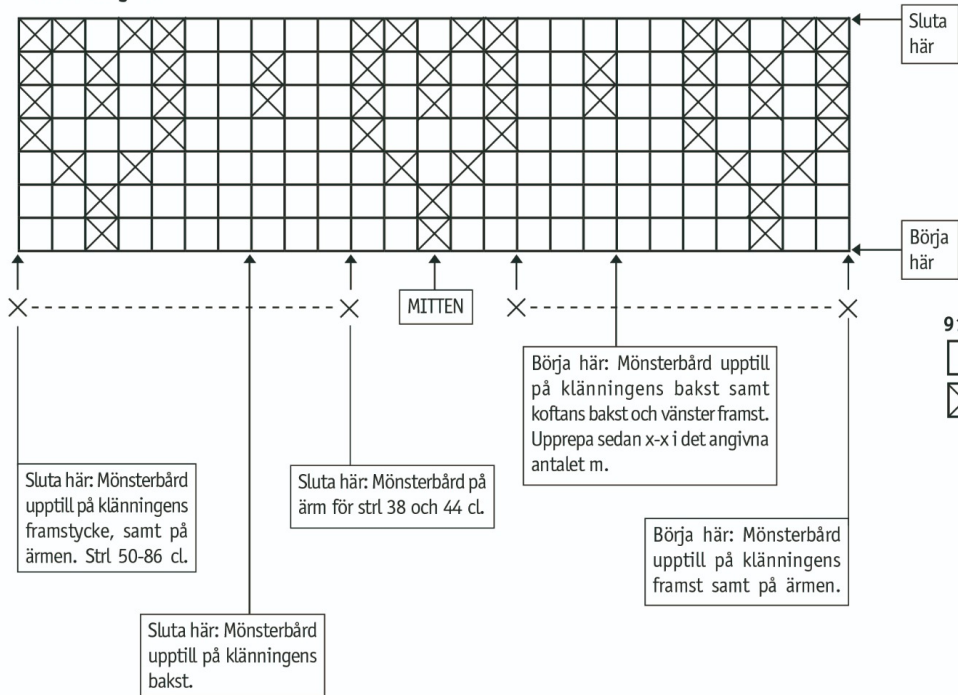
Sluta här

Börja här

MITTEN

Börja här: Mönsterbård upptill på klänningens bakst samt koftans bakst och vänster framst. Upprepa sedan x-x i det angivna antalet m.

Sluta här: Mönsterbård upptill på klänningens framstycke, samt på ärmen. Strl 50-86 cl.

Sluta här: Mönsterbård på ärm för strl 38 och 44 cl.

Börja här: Mönsterbård upptill på klänningens framst samt på ärmen.

Sluta här: Mönsterbård upptill på klänningens bakst.

9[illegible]